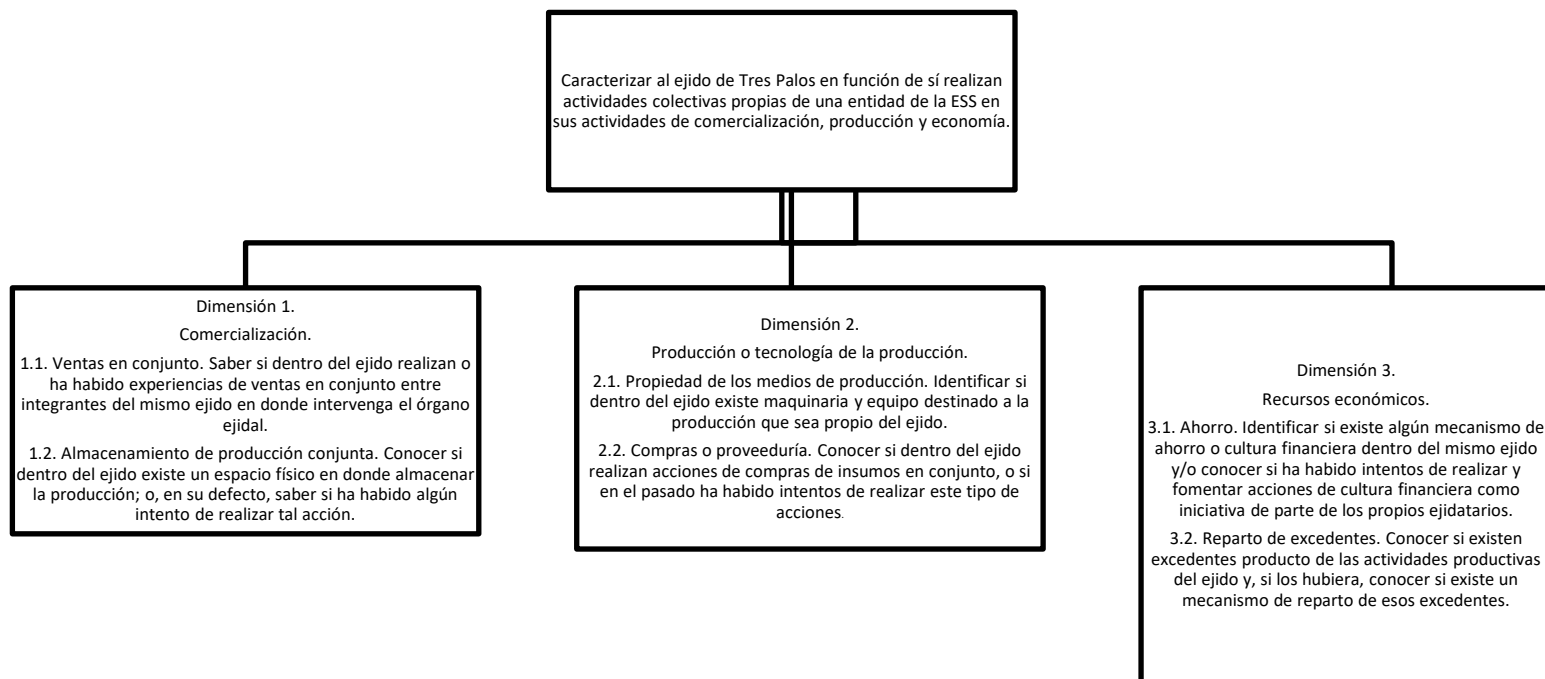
Caracterizar al ejido de Tres Palos en función de sí realizan actividades colectivas propias de una entidad de la ESS en sus actividades de comercialización, producción y economía.

Dimensión 1.

Comercialización.

1.1. Ventas en conjunto. Saber si dentro del ejido realizan o ha habido experiencias de ventas en conjunto entre integrantes del mismo ejido en donde intervenga el órgano ejidal.

1.2. Almacenamiento de producción conjunta. Conocer si dentro del ejido existe un espacio físico en donde almacenar la producción; o, en su defecto, saber si ha habido algún intento de realizar tal acción.

Dimensión 2.

Producción o tecnología de la producción.

2.1. Propiedad de los medios de producción. Identificar si dentro del ejido existe maquinaria y equipo destinado a la producción que sea propio del ejido.

2.2. Compras o proveeduría. Conocer si dentro del ejido realizan acciones de compras de insumos en conjunto, o si en el pasado ha habido intentos de realizar este tipo de acciones.

Dimensión 3.

Recursos económicos.

3.1. Ahorro. Identificar si existe algún mecanismo de ahorro o cultura financiera dentro del mismo ejido y/o conocer si ha habido intentos de realizar y fomentar acciones de cultura financiera como iniciativa de parte de los propios ejidatarios.

3.2. Reparto de excedentes. Conocer si existen excedentes producto de las actividades productivas del ejido y, si los hubiera, conocer si existe un mecanismo de reparto de esos excedentes.